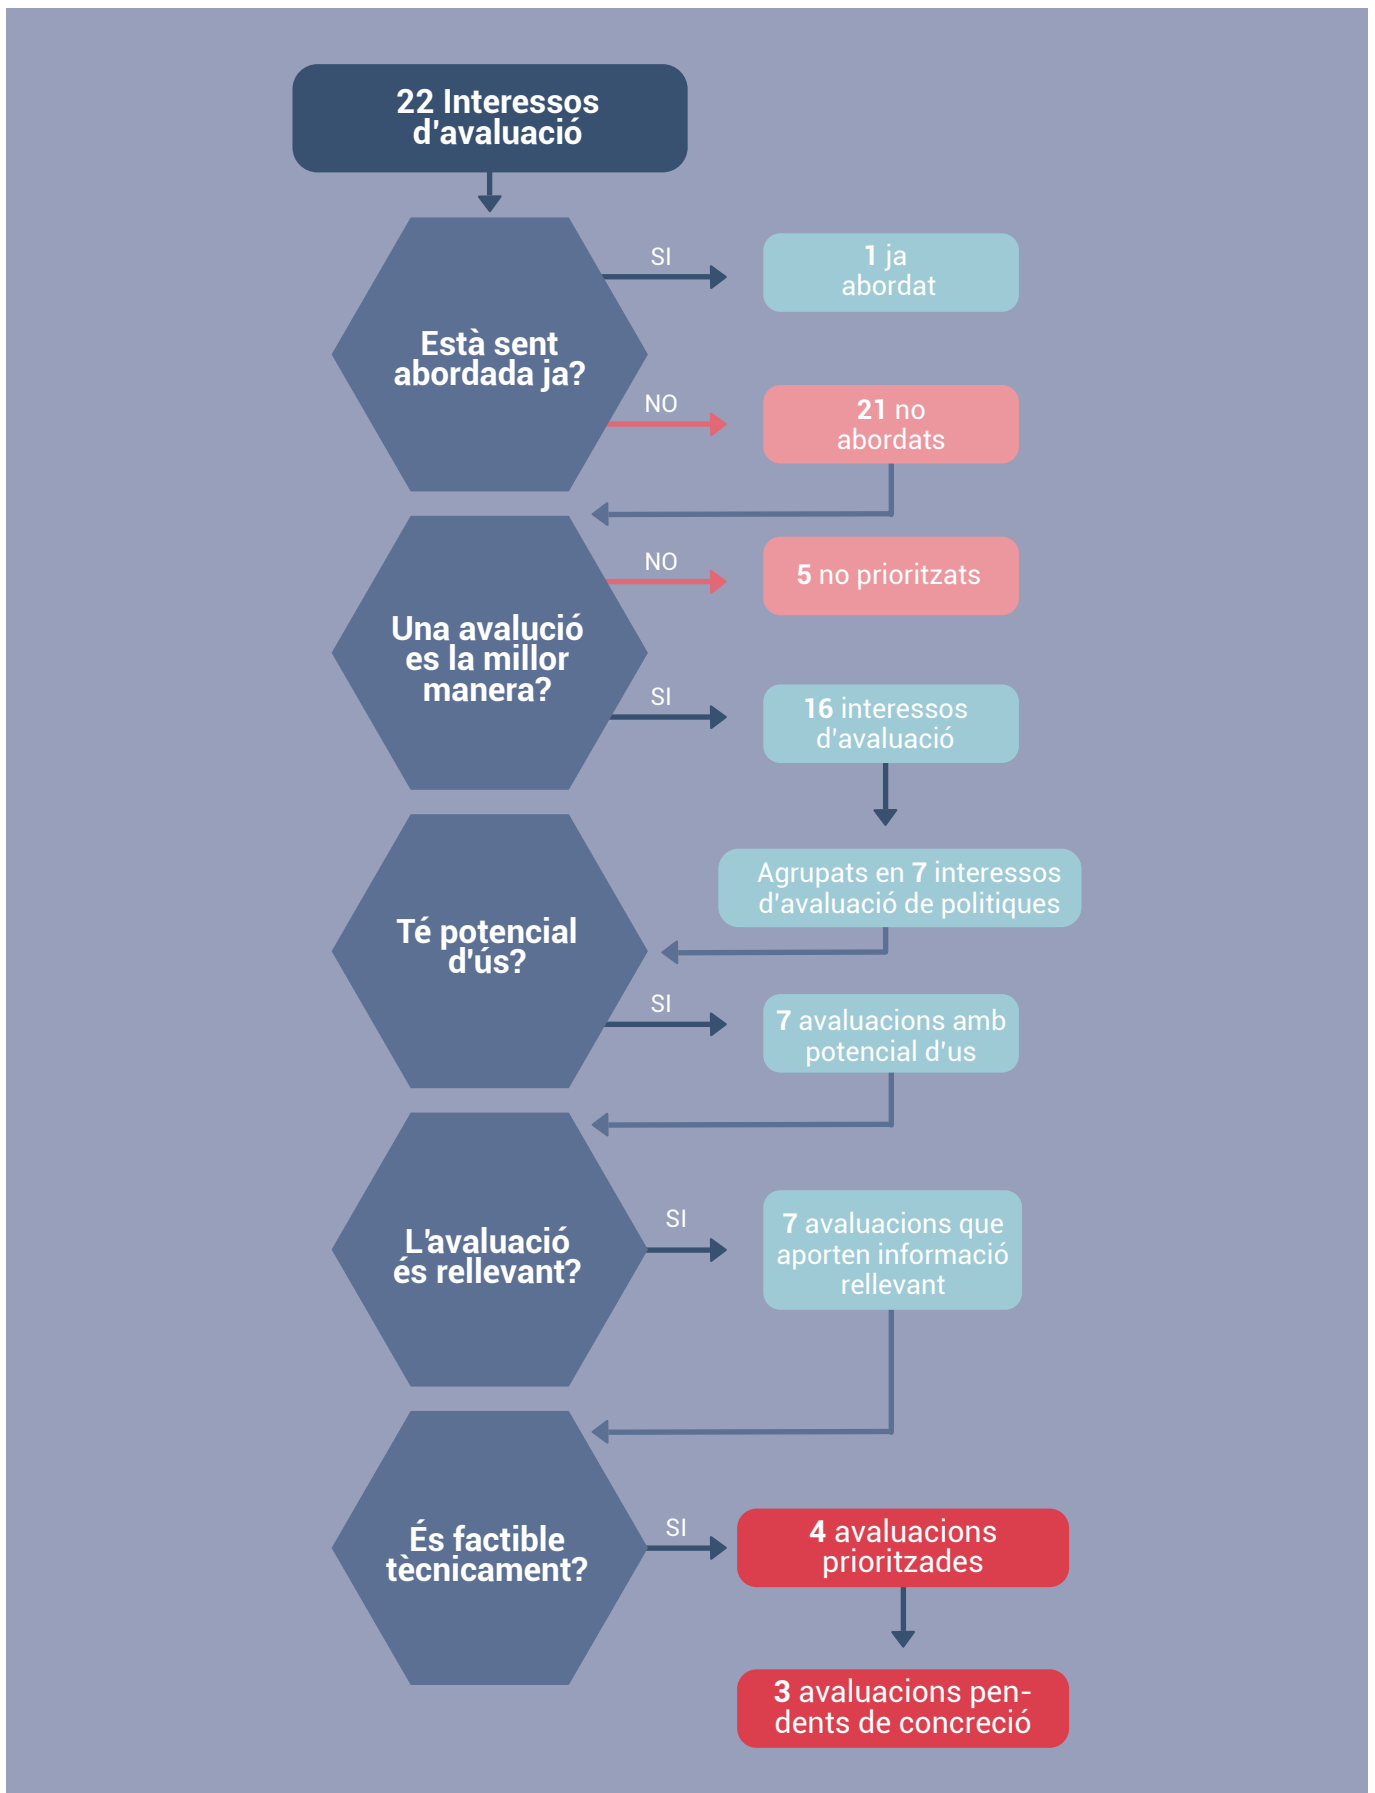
22 Interessos d'avaluació

Està sent abordada ja?

SI

1 ja abordat

NO

21 no abordats

Una avalució es la millor manera?

NO

5 no prioritzats

SI

16 interessos d'avaluació

Agrupats en 7 interessos d'avaluació de politiques

Té potencial d'ús?

SI

7 avaluacions amb potencial d'us

L'avaluació és rellevant?

SI

7 avaluacions que aporten informació rellevant

És factible tècnicament?

SI

4 avaluacions prioritzades

3 avaluacions pendents de concreció